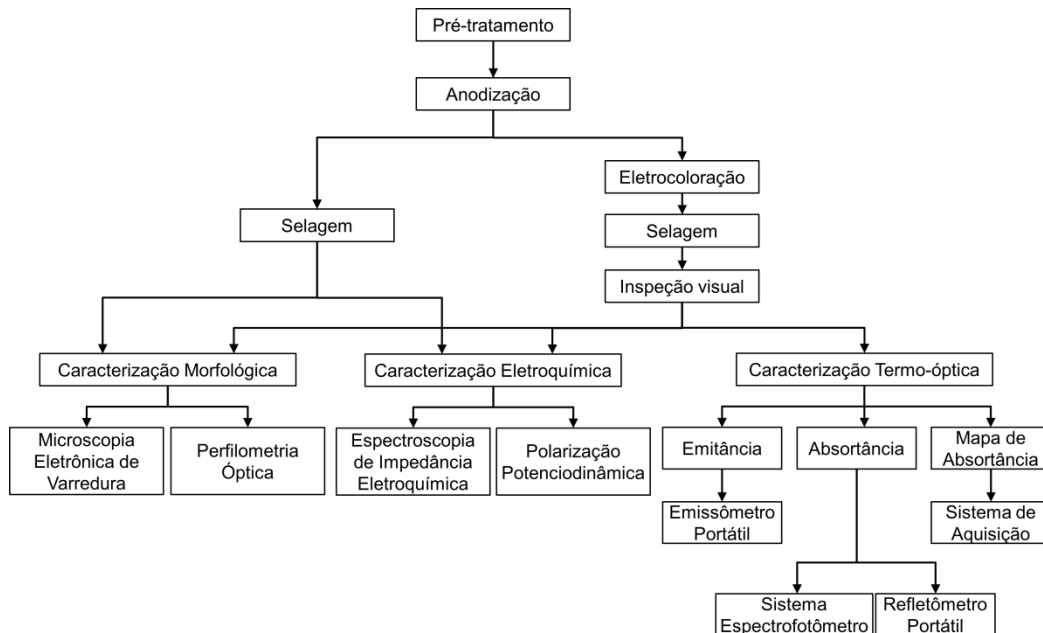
Pré-tratamento

Anodização

Selagem

Eletrocoloração

Selagem

Inspeção visual

Caracterização Morfológica

Caracterização Eletroquímica

Caracterização Termo-óptica

Microscopia Eletrônica de Varredura

Perfilometria Óptica

Espectroscopia de Impedância Eletroquímica

Polarização Potenciodinâmica

Emitância

Absortância

Mapa de Absortância

Emissômetro Portátil

Sistema de Aquisição

Sistema Espectrofotômetro

Refletômetro Portátil